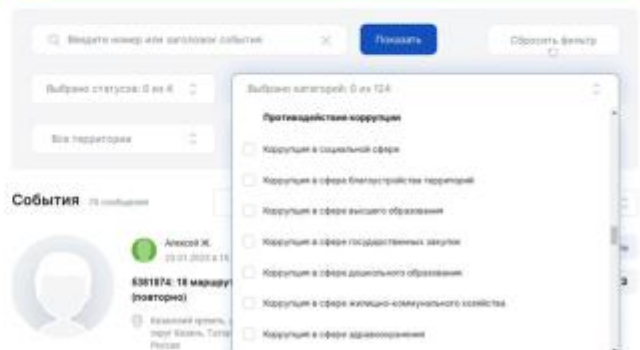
Введите номер или заголовок события

Показать

Сбросить фильтр

Выбрано статусов: 0 из 4

Выбрано категорий: 0 из 124

Противодействие коррупции

Коррупция в социальной сфере

Коррупция в сфере благоустройства территорий

Коррупция в сфере высшего образования

Коррупция в сфере государственных закупок

Коррупция в сфере дошкольного образования

Коррупция в сфере жилищно-коммунального хозяйства

Коррупция в сфере здравоохранения

Все территории

События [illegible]

Алексей Ж.

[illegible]

6381974: 18 маршрут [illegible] (повторно)

Казанский кремль, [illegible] город Казань, Тата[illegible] Россия